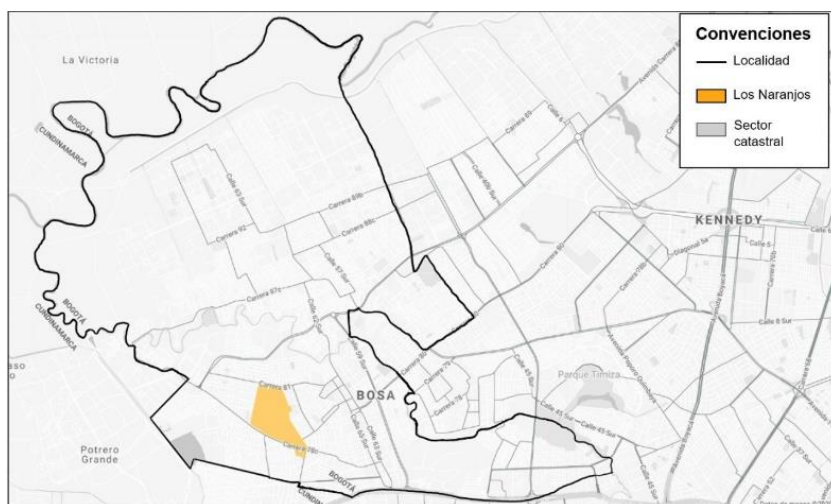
Convenciones
Localidad
Los Naranjos
Sector catastral

La Victoria
BOGOTÁ
CUNDINAMARCA
BOGOTÁ
CUNDINAMARCA
KENNEDY
BOSA
Parque Timiza
Potrero Grande
Carrera 81
Carrera 87c
Carrera 88c
Carrera 89b
Carrera 92
Calle 63 Sur
Calle 57 Sur
Calle 59 Sur
Carrera 80
Carrera 78
Calle 65 Sur
Calle 8 Sur
Calle 5
BOGOTÁ
CUNDI
isso